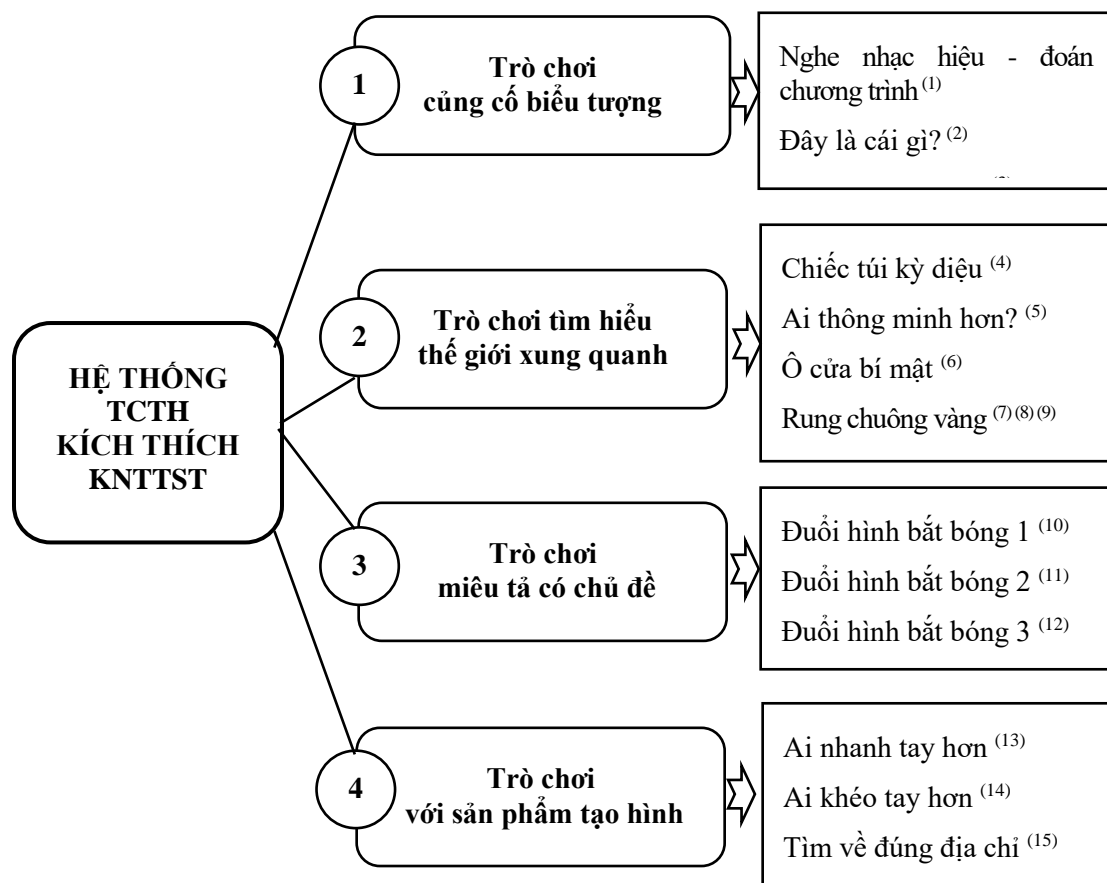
HỆ THỐNG TCTH KÍCH THÍCH KNTTST

1

Trò chơi củng cố biểu tượng

Nghe nhạc hiệu - đoán chương trình $^{(1)}$

Đây là cái gì? $^{(2)}$

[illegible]

2

Trò chơi tìm hiểu thế giới xung quanh

Chiếc túi kỳ diệu $^{(4)}$

Ai thông minh hơn? $^{(5)}$

Ô cửa bí mật $^{(6)}$

Rung chuông vàng $^{(7)(8)(9)}$

3

Trò chơi miêu tả có chủ đề

Đuổi hình bắt bóng 1 $^{(10)}$

Đuổi hình bắt bóng 2 $^{(11)}$

Đuổi hình bắt bóng 3 $^{(12)}$

4

Trò chơi với sản phẩm tạo hình

Ai nhanh tay hơn $^{(13)}$

Ai khéo tay hơn $^{(14)}$

Tìm về đúng địa chỉ $^{(15)}$